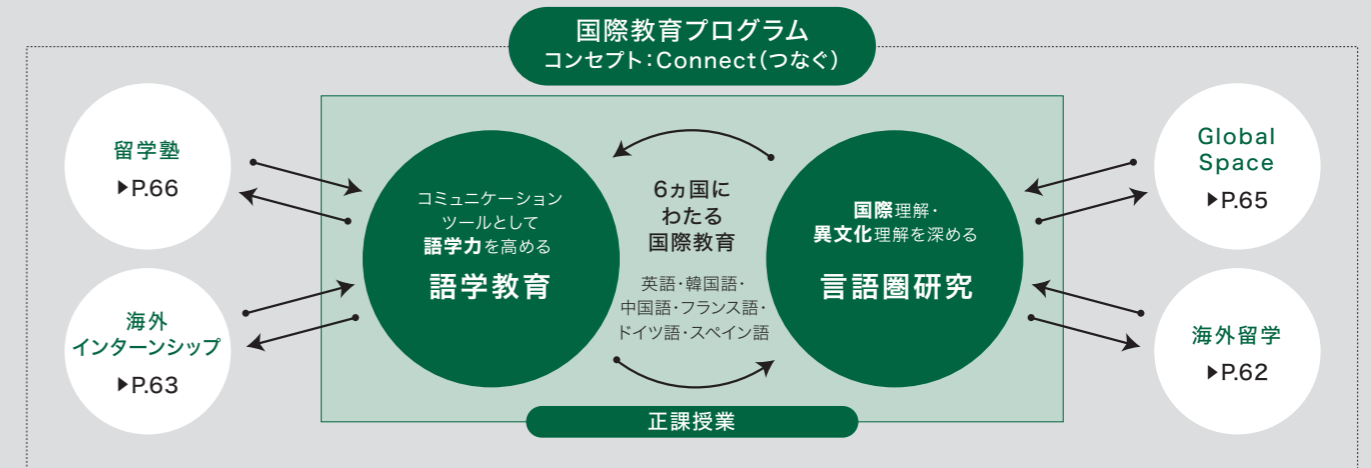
国際教育プログラム
コンセプト:Connect(つなぐ)

留学塾
▶P.66

海外
インターンシップ
▶P.63

コミュニケーション
ツールとして
語学力を高める
語学教育

6ヵ国に
わたる
国際教育

英語・韓国語・
中国語・フランス語・
ドイツ語・スペイン語

国際理解・
異文化理解を深める
言語圏研究

Global
Space
▶P.65

海外留学
▶P.62

正課授業